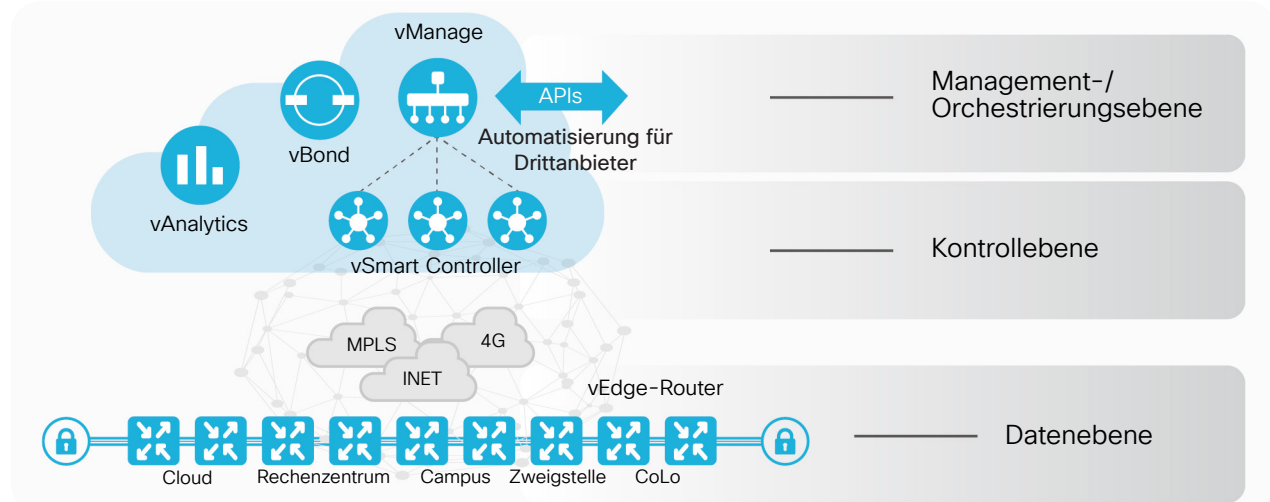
vManage

vBond

APIs

Automatisierung für Drittanbieter

vAnalytics

vSmart Controller

Management-/
Orchestrierungsebene

Kontrollebene

MPLS

4G

INET

vEdge-Router

Datenebene

Cloud

Rechenzentrum

Campus

Zweigstelle

CoLo